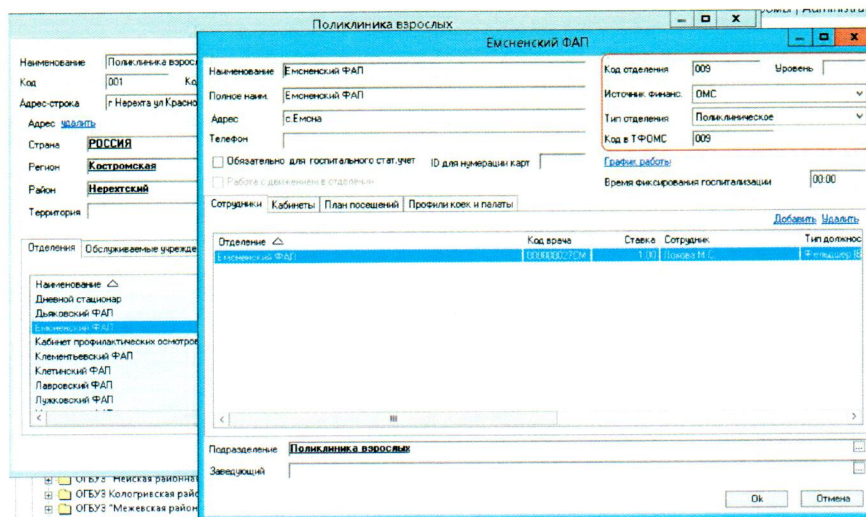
Поликлиника взрослых

Наименование Поликлиника взросл
Код 001 Ко
Адрес-строка г Нерехта ул Красно
Адрес удалить
Страна РОССИЯ
Регион Костромская
Район Нерехтский
Территория

Отделения Обслуживаемые учрежде

Наименование
Дневной стационар
Дьяковский ФАП
Емсненский ФАП
Кабинет профилактических осмотров
Клементьевский ФАП
Клетинский ФАП
Лавровский ФАП
Лужковский ФАП

ОГБУЗ "Нейская районна
ОГБУЗ Кологривская райо
ОГБУЗ "Межевская район

Емсненский ФАП

Наименование Емсненский ФАП
Полное наим. Емсненский ФАП
Адрес с.Емсна
Телефон
Обязательно для госпитального стат.учет
ID для нумерации карт
Работа с движением в отделении

Код отделения 009
Уровень
Источник финанс. ОМС
Тип отделения Поликлиническое
Код в ТФОМС 009
График работы
Время фиксирования госпитализации 00:00

Сотрудники Кабинеты План посещений Профили коек и палаты

Добавить Удалить

| Отделение | Код врача | Ставка | Сотрудник | Тип должнос |
|---|---|---|---|---|
| Емсненский ФАП | 000000027CM | 1.00 | Лохова М.С. | Фельдшер (В |

III

Подразделение Поликлиника взрослых
Заведующий

Ok Отмена